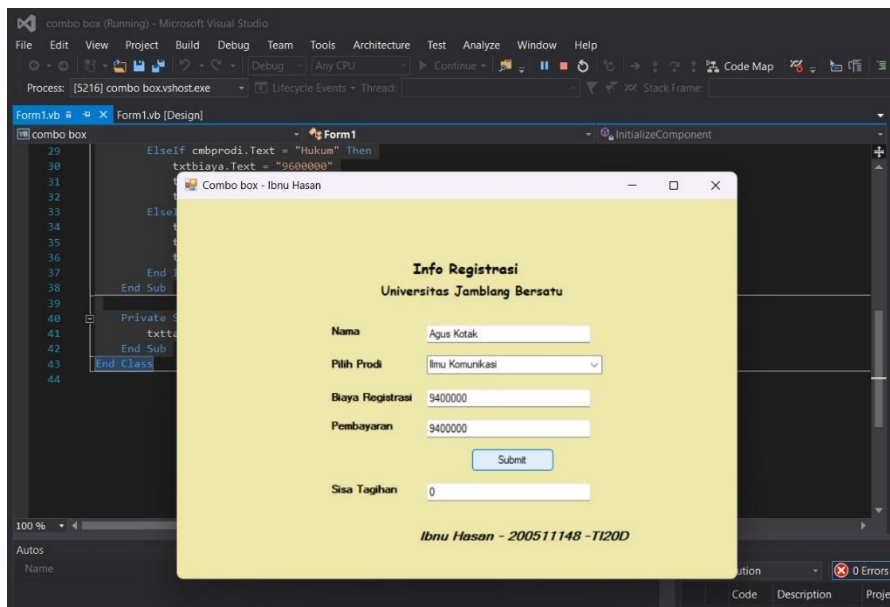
combo box (Running) - Microsoft Visual Studio

File Edit View Project Build Debug Team Tools Architecture Test Analyze Window Help

Debug Any CPU Continue Code Map

Process: [5216] combo box.vshost.exe Lifecycle Events Thread: Stack Frame:

Form1.vb Form1.vb [Design]

combo box Form1 InitializeComponent

29 ElseIf cmbprodi.Text = "Hukum" Then
30 txtbiaya.Text = "9600000"
31 t
32 t
33 Else
34 t
35 t
36 t
37 End I
38 End Sub
39
40 Private S
41 txtta
42 End Sub
43 End Class
44

Combo box - Ibnu Hasan

Info Registrasi

Universitas Jamblang Bersatu

Nama Agus Kotak

Pilih Prodi Ilmu Komunikasi

Biaya Registrasi 9400000

Pembayaran 9400000

Submit

Sisa Tagihan 0

Ibnu Hasan - 200511148 -TI20D

100 %

Autos

Name

ution 0 Errors

Code Description Proje